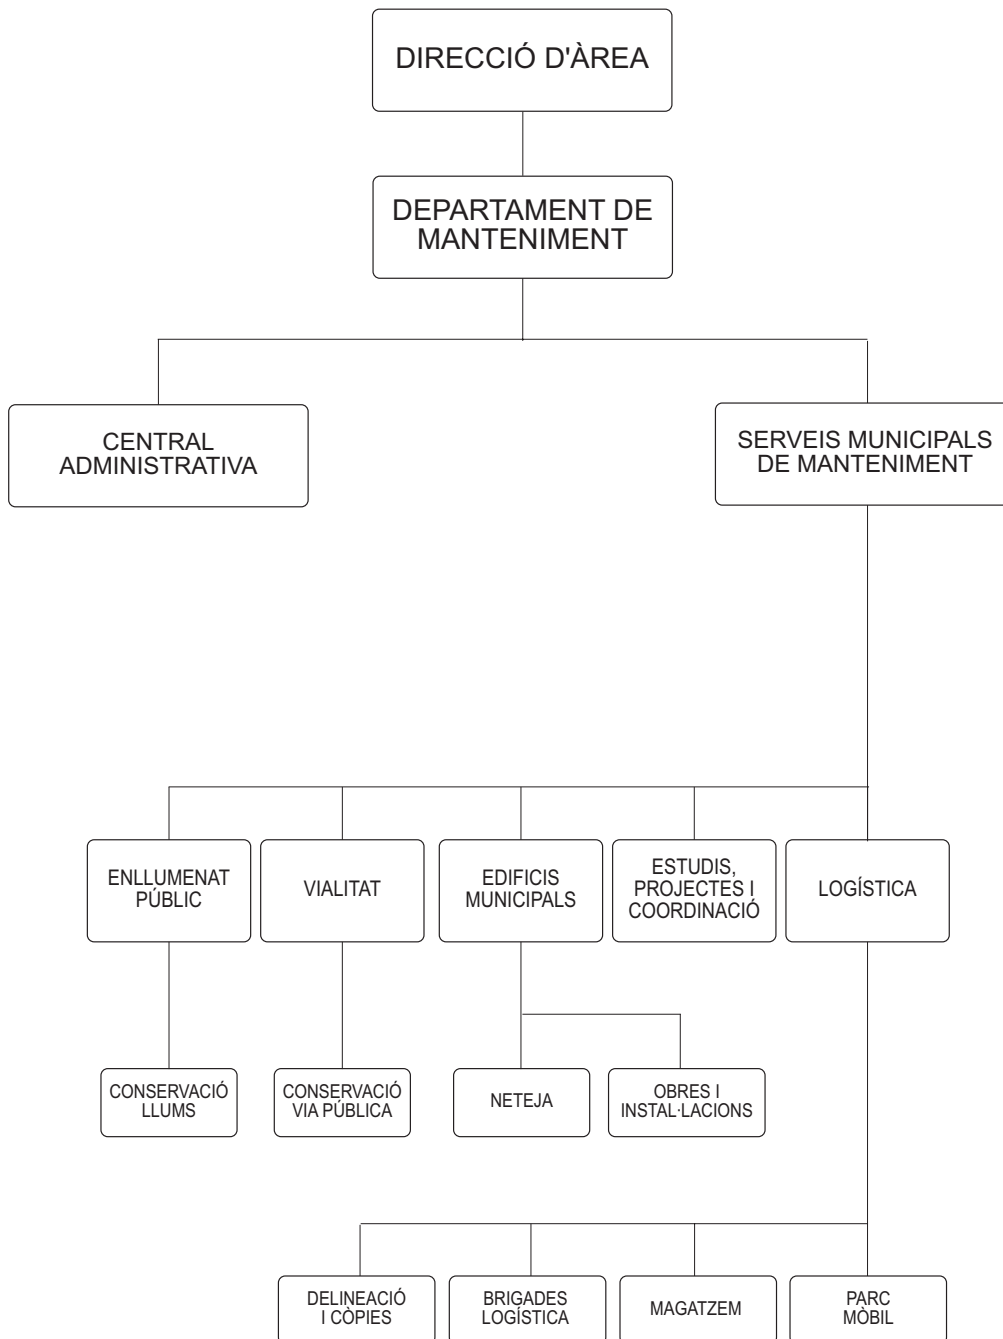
DIRECCIÓ D'ÀREA

DEPARTAMENT DE MANTENIMENT

CENTRAL ADMINISTRATIVA

SERVEIS MUNICIPALS DE MANTENIMENT

ENLLUMENAT PÚBLIC

VIALITAT

EDIFICIS MUNICIPALS

ESTUDIS, PROJECTES I COORDINACIÓ

LOGÍSTICA

CONSERVACIÓ LLUMS

CONSERVACIÓ VIA PÚBLICA

NETEJA

OBRES I INSTAL·LACIONS

DELINEACIÓ I CÒPIES

BRIGADES LOGÍSTICA

MAGATZEM

PARC MÒBIL